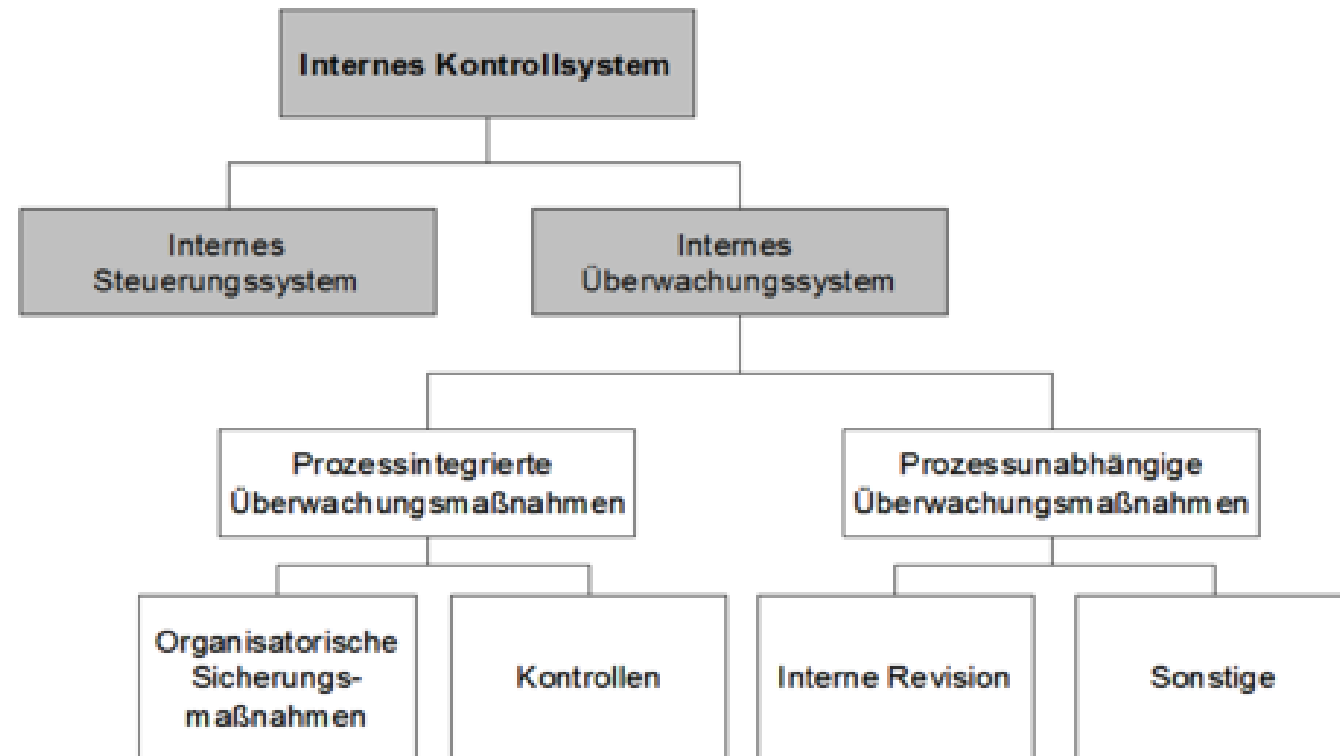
Internes Kontrollsystem

Internes Steuerungssystem

Internes Überwachungssystem

Prozessintegrierte Überwachungsmaßnahmen

Prozessunabhängige Überwachungsmaßnahmen

Organisatorische Sicherungsmaßnahmen

Kontrollen

Interne Revision

Sonstige